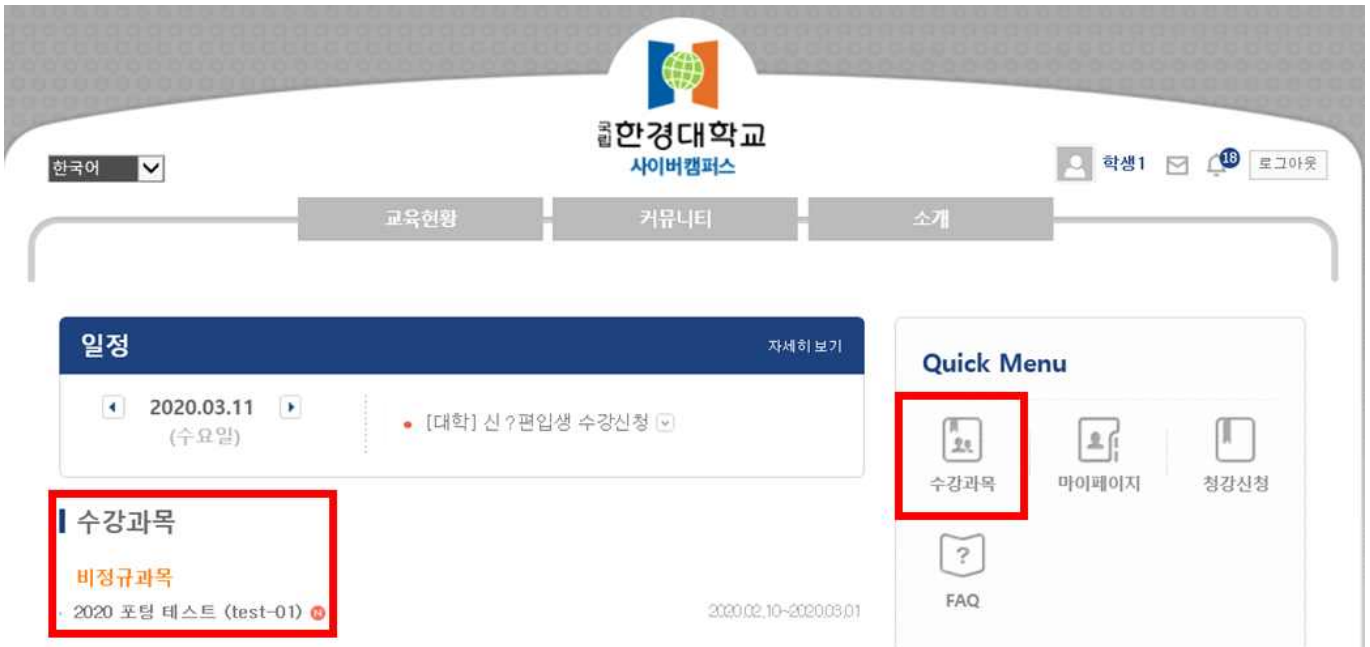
국립 한경대학교
사이버캠퍼스

한국어

학생1 18 로그아웃

교육현황 커뮤니티 소개

일정
자세히 보기

2020.03.11
(수요일)

[대학] 신?편입생 수강신청

수강과목

비정규과목
2020 포팅 테스트 (test-01) N
2020.02.10~2020.03.01

Quick Menu

수강과목
마이페이지
청강신청
FAQ